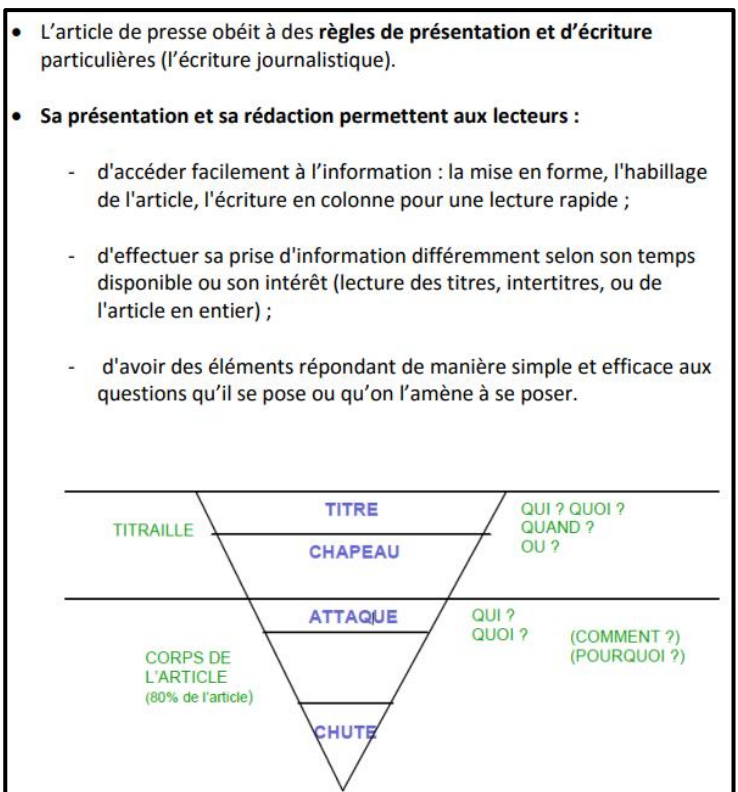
• L'article de presse obéit à des **règles de présentation et d'écriture** particulières (l'écriture journalistique).

• **Sa présentation et sa rédaction permettent aux lecteurs :**

- d'accéder facilement à l'information : la mise en forme, l'habillage de l'article, l'écriture en colonne pour une lecture rapide ;

- d'effectuer sa prise d'information différemment selon son temps disponible ou son intérêt (lecture des titres, intertitres, ou de l'article en entier) ;

- d'avoir des éléments répondant de manière simple et efficace aux questions qu'il se pose ou qu'on l'amène à se poser.

TITRE
QUI ? QUOI ? QUAND ? OU ?
TITRAILLE
CHAPEAU
ATTAQUE
QUI ? QUOI ?
(COMMENT ?) (POURQUOI ?)
CORPS DE L'ARTICLE (80% de l'article)
CHUTE